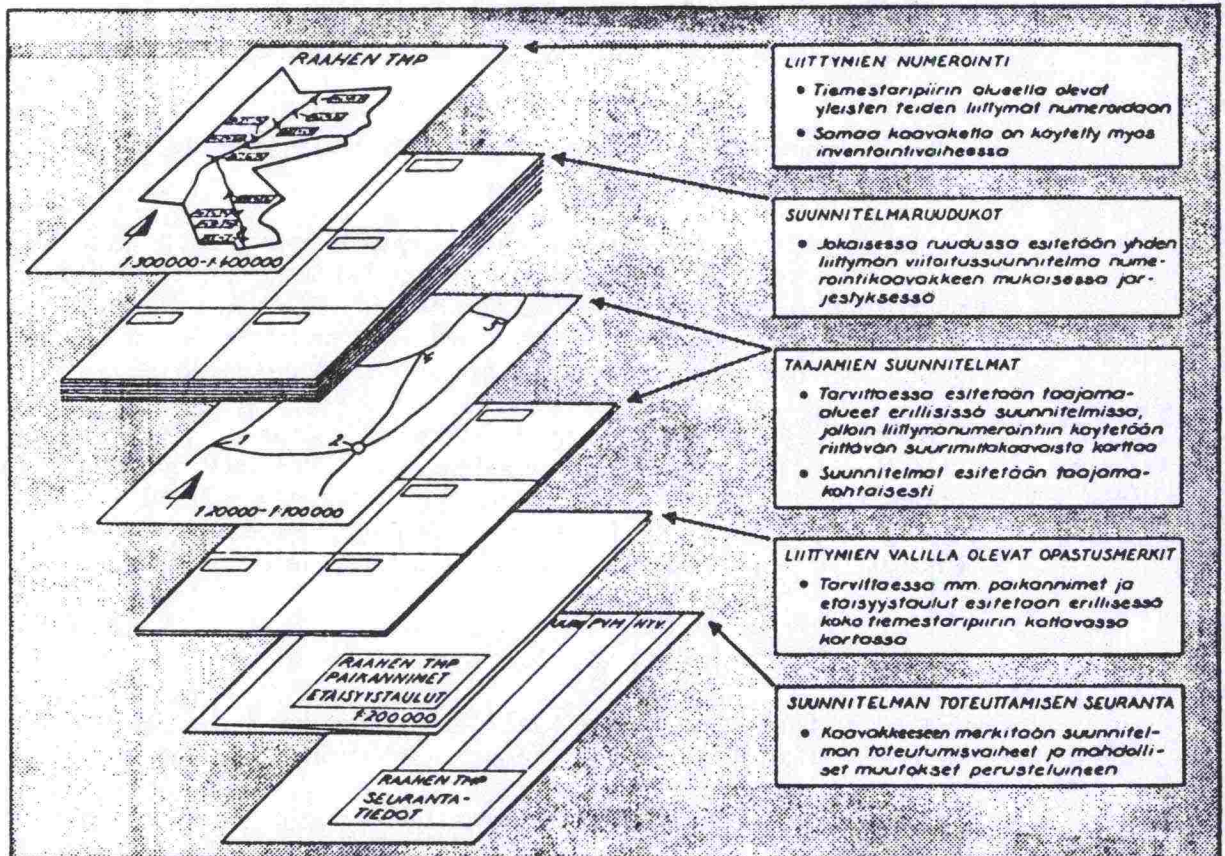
RAAHEN THP

1:300000–1:400000

1

2

3

4

1:20000–1:100000

RAAHEN THP
PAIKANNIMET
ETÄISYYSTAULUT
1:200000

NRO PVM NTY

RAAHEN THP
SEURANTA-
TIEDOT

LIITTYMIEN NUMEROINTI

• Tiemestaripiirin alueella olevat yleisten teiden liittymät numeroidaan

• Samaa kaavaketta on käytetty myös inventointivaiheessa

SUUNNITELMARUUDUKOT

• Jokaisessa ruudussa esitetään yhden liittymän viitoitussuunnitelma numerointikaavakkeen mukaisessa järjestyksessä

TAAJAMIEN SUUNNITELMAT

• Tarvittaessa esitetään taajama-alueet erillisissä suunnitelmissa, jolloin liittymänumerointiin käytetään riittävän suurimittakaavoista karttaa

• Suunnitelmat esitetään taajamakohtaisesti

LIITTYMIEN VÄLILLÄ OLEVAT OPASTUSMERKIT

• Tarvittaessa mm. paikannimet ja etäisyystaulut esitetään erillisessä koko tiemestaripiirin kattavassa kartassa

SUUNNITELMAN TOTEUTTAMISEN SEURANTA

• Kaavakkeeseen merkitään suunnitelman toteutumisvaiheet ja mahdolliset muutokset perusteluineen